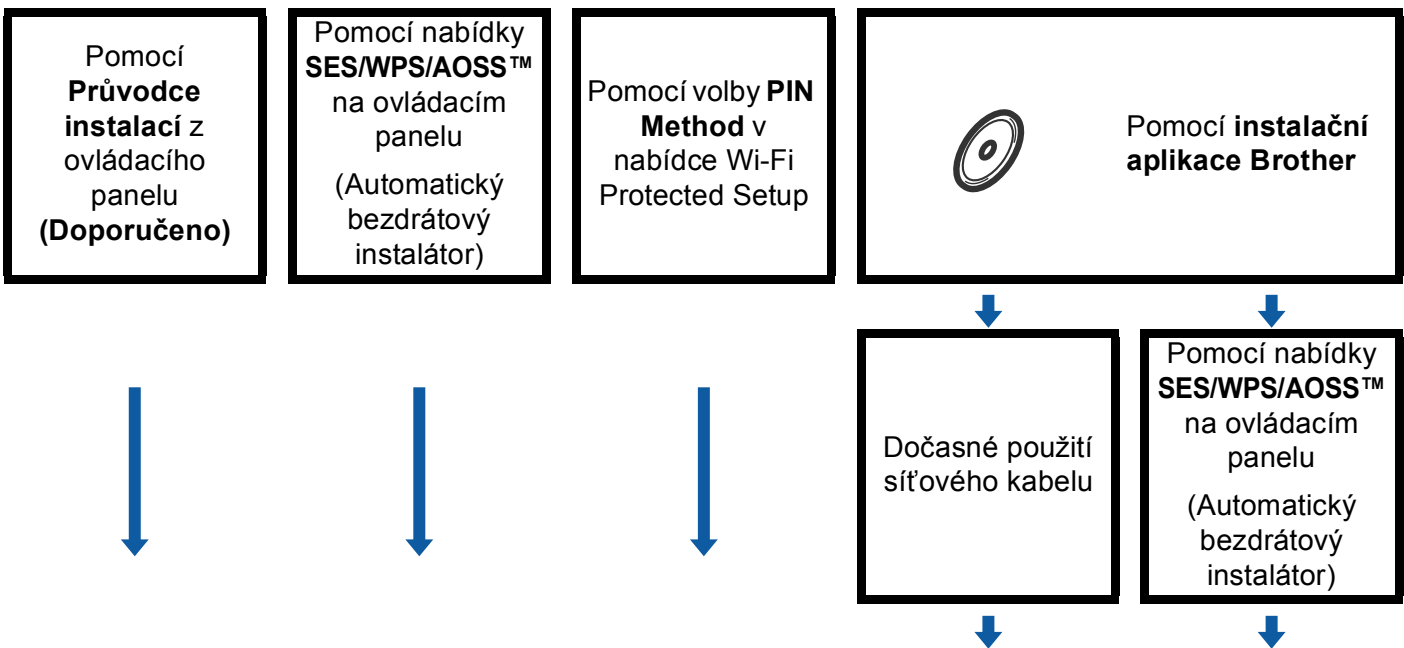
Pomocí **Průvodce instalací** z ovládacího panelu **(Doporučeno)**

Pomocí nabídky **SES/WPS/AOSS™** na ovládacím panelu

(Automatický bezdrátový instalátor)

Pomocí volby **PIN Method** v nabídce Wi-Fi Protected Setup

Pomocí **instalační aplikace Brother**

Dočasné použití síťového kabelu

Pomocí nabídky **SES/WPS/AOSS™** na ovládacím panelu

(Automatický bezdrátový instalátor)